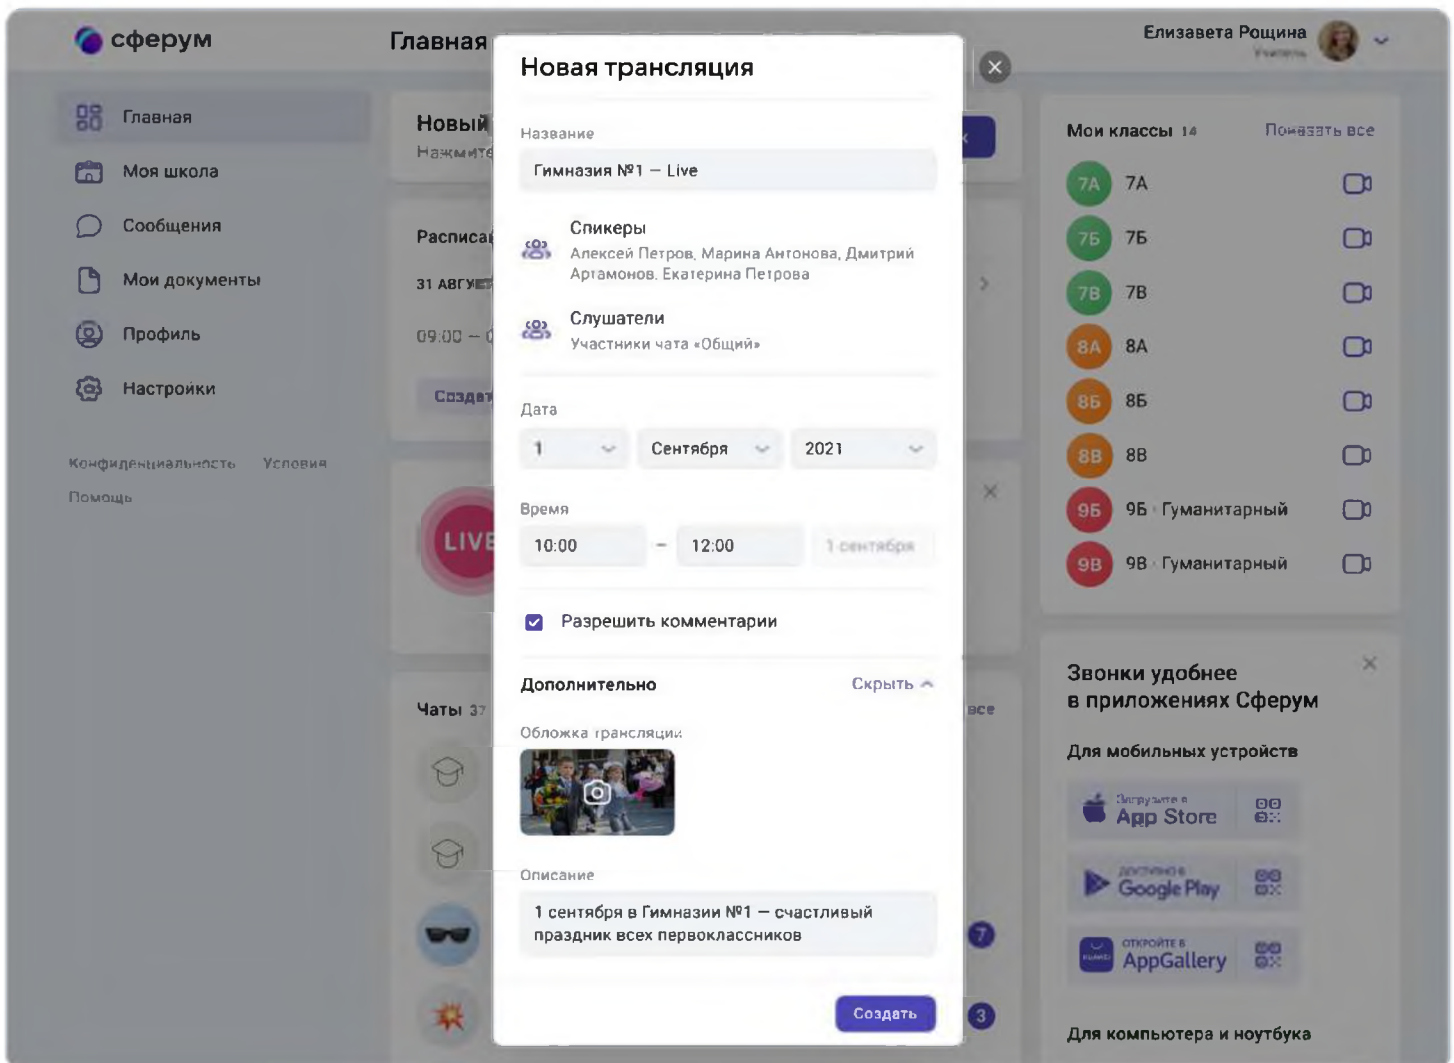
сферум

Главная

Елизавета Рощина
Учитель

Главная
Моя школа
Сообщения
Мои документы
Профиль
Настройки

Конфиденциальность Условия
Помощь

Новый
Нажмите

Расписа
31 АВГУ
09:00 – 0
Создат

LIVE

Чаты 37

Новая трансляция

Название
Гимназия №1 — Live

Спикеры
Алексей Петров, Марина Антонова, Дмитрий Артамонов, Екатерина Петрова

Слушатели
Участники чата «Общий»

Дата
1
Сентября
2021

Время
10:00 – 12:00
1 сентября

Разрешить комментарии

Дополнительно
Скрыть

Обложка трансляции

Описание
1 сентября в Гимназии №1 — счастливый праздник всех первоклассников

Создать

Мои классы 14
Показать все
7А 7А
7Б 7Б
7В 7В
8А 8А
8Б 8Б
8В 8В
9Б 9Б · Гуманитарный
9В 9В · Гуманитарный

Звонки удобнее в приложениях Сферум
Для мобильных устройств
Загрузите в App Store
доступно в Google Play
ОТКРОЙТЕ В AppGallery
Для компьютера и ноутбука

все
7
3